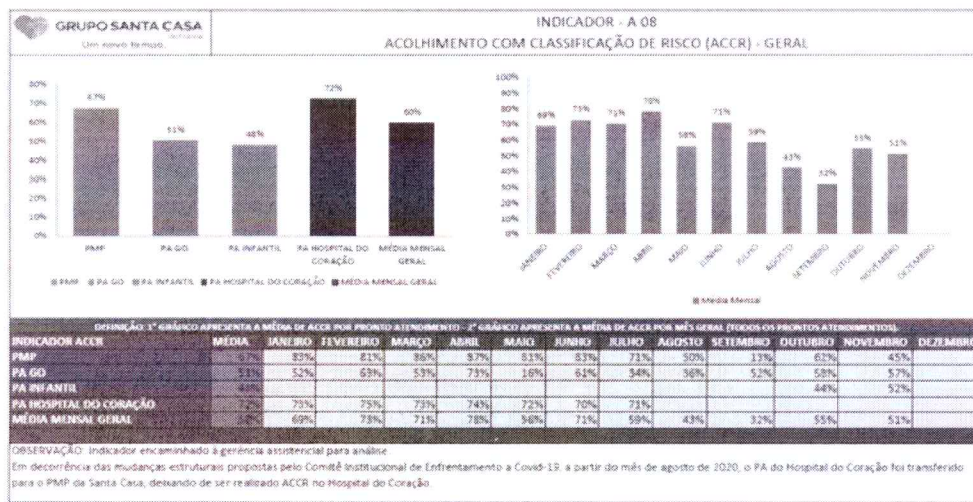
GRUPO SANTA CASA

Com nosso fazemos

INDICADOR - A 08

ACOLHIMENTO COM CLASSIFICAÇÃO DE RISCO (ACCR) - GERAL

80%
70%
60%
50%
40%
30%
20%
10%
0%

67%
51%
48%
72%
60%

PMP
PA GO
PA INFANTIL
PA HOSPITAL DO CORAÇÃO
MÉDIA MENSAL GERAL

■ PMP ■ PA GO ■ PA INFANTIL ■ PA HOSPITAL DO CORAÇÃO ■ MÉDIA MENSAL GERAL

100%
90%
80%
70%
60%
50%
40%
30%
20%
10%
0%

69%
73%
71%
78%
56%
71%
59%
43%
32%
55%
51%

JANEIRO
FEVEREIRO
MARÇO
ABRIL
MAIO
JUNHO
JULHO
AGOSTO
SETEMBRO
OUTUBRO
NOVEMBRO
DEZEMBRO

■ Média Mensal

DEFINIÇÃO: 1º GRÁFICO APRESENTA A MÉDIA DE ACCR POR PRONTO ATENDIMENTO - 2º GRÁFICO APRESENTA A MÉDIA DE ACCR POR MÊS GERAL (TODOS OS PRONTOS ATENDIMENTOS).

| INDICADOR ACCR | MÉDIA | JANEIRO | FEVEREIRO | MARÇO | ABRIL | MAIO | JUNHO | JULHO | AGOSTO | SETEMBRO | OUTUBRO | NOVEMBRO | DEZEMBRO |
|---|---|---|---|---|---|---|---|---|---|---|---|---|---|
| PMP | 67% | 83% | 81% | 86% | 87% | 81% | 83% | 71% | 50% | 13% | 62% | 45% | |
| PA GO | 51% | 52% | 63% | 53% | 73% | 16% | 61% | 34% | 36% | 52% | 58% | 57% | |
| PA INFANTIL | 48% | | | | | | | | | | 44% | 52% | |
| PA HOSPITAL DO CORAÇÃO | 72% | 73% | 75% | 73% | 74% | 72% | 70% | 71% | | | | | |
| MÉDIA MENSAL GERAL | 60% | 69% | 73% | 71% | 78% | 56% | 71% | 59% | 43% | 32% | 55% | 51% | |

OBSERVAÇÃO: Indicador encaminhado à gerência assistencial para análise

Em decorrência das mudanças estruturais propostas pelo Comitê Institucional de Enfrentamento a Covid-19, a partir do mês de agosto de 2020, o PA do Hospital do Coração foi transferido para o PMP da Santa Casa, deixando de ser realizado ACCR no Hospital do Coração.